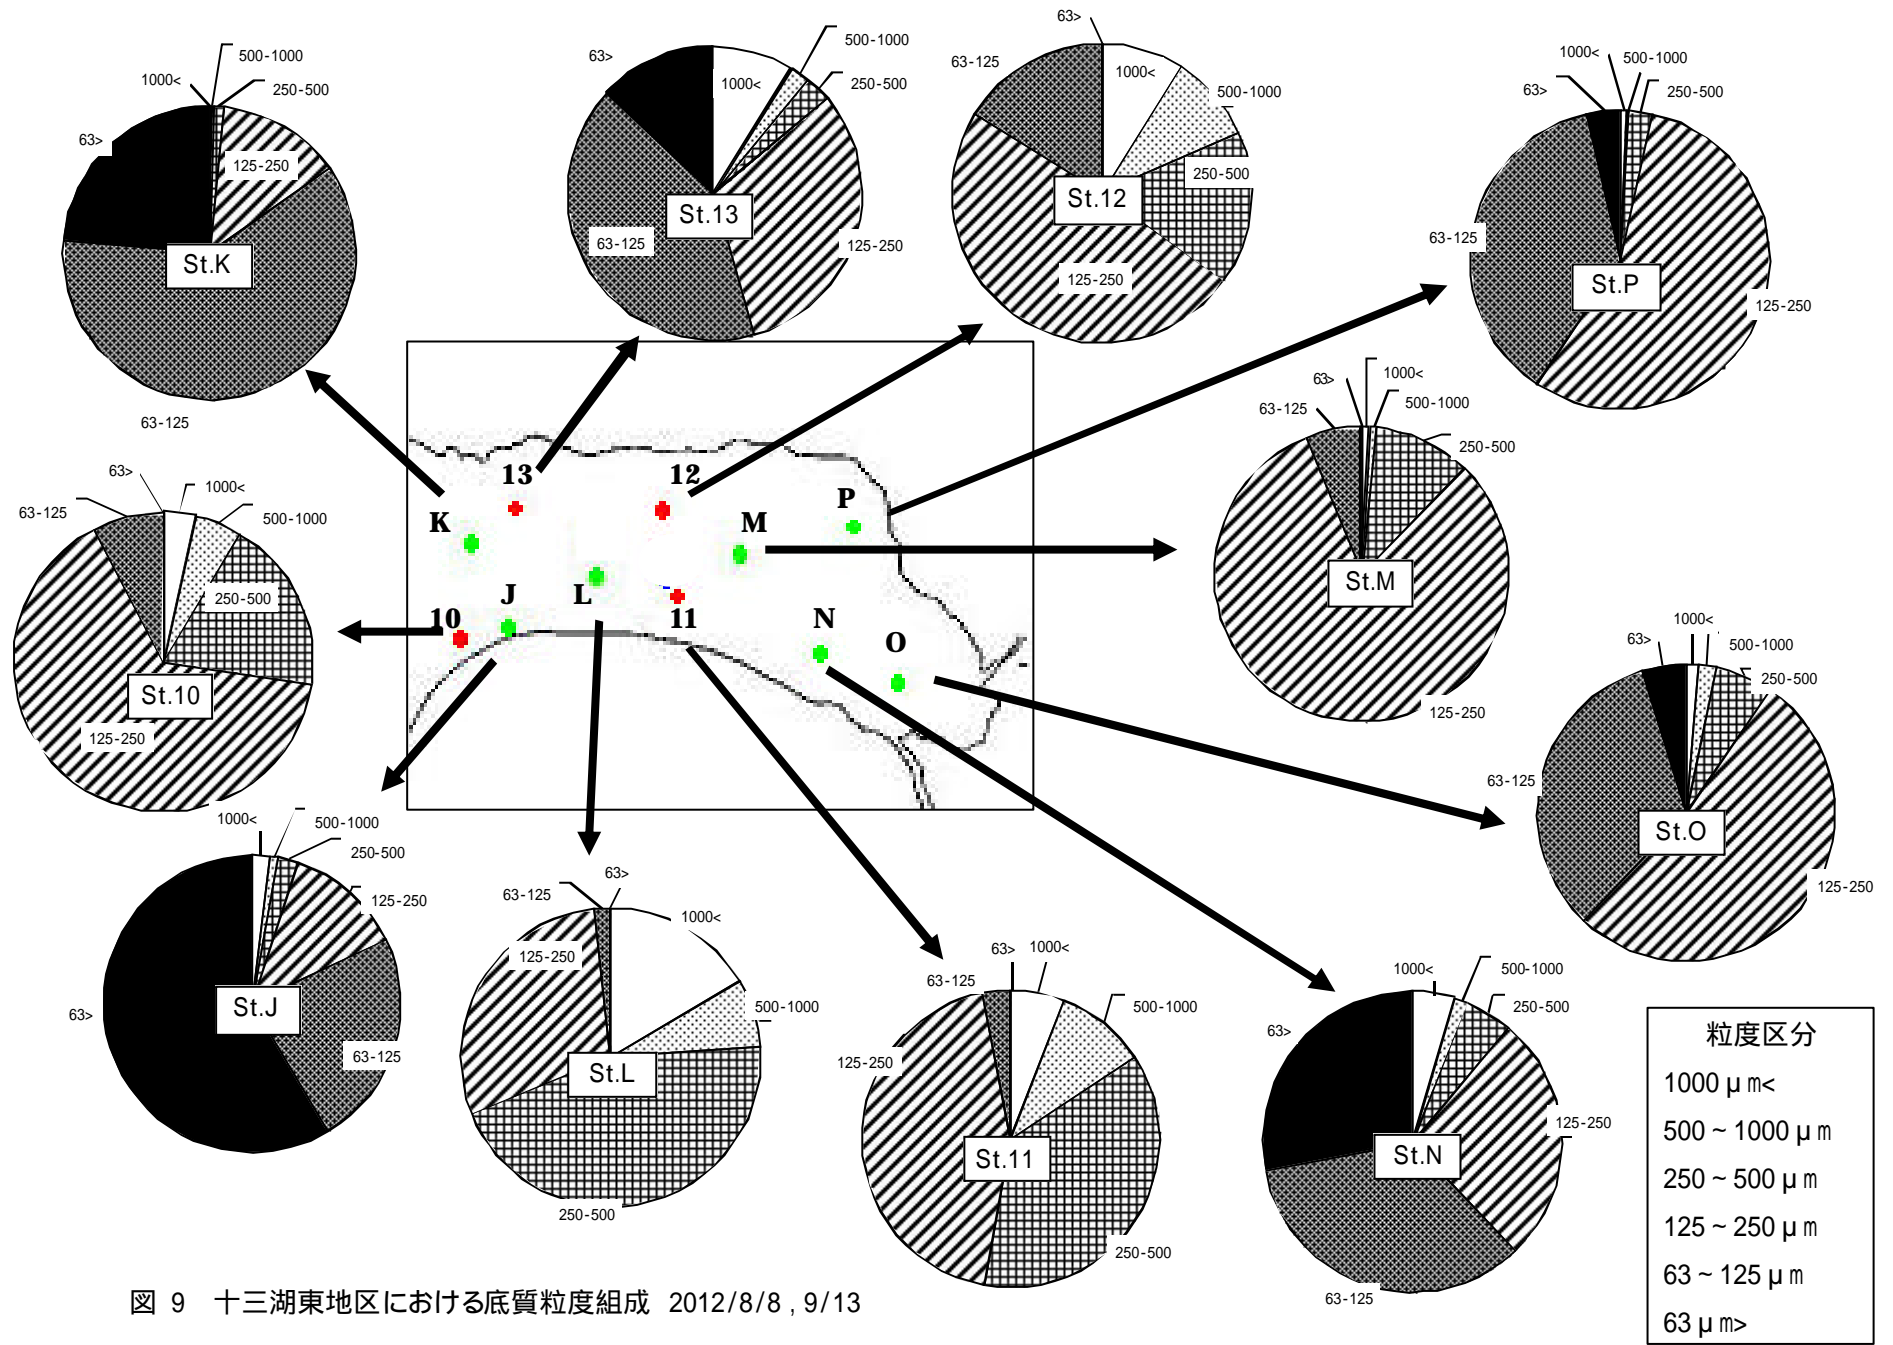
1000<
500-1000
250-500
63>
125-250
St.K
63-125

63>
1000<
500-1000
250-500
St.13
63-125
125-250

63>
63-125
1000<
500-1000
250-500
St.12
125-250

1000<
500-1000
63>
250-500
63-125
St.P
125-250

63>
1000<
63-125
500-1000
250-500
St.M
125-250

63>
1000<
63-125
500-1000
250-500
St.10
125-250

13
12
K
M
P
J
L
10
11
N
O

1000<
500-1000
250-500
125-250
St.J
63>
63-125

63>
63-125
1000<
125-250
500-1000
St.L
250-500

1000<
63>
500-1000
250-500
63-125
St.O
125-250

63>
1000<
63-125
500-1000
125-250
St.11
250-500

1000<
500-1000
250-500
63>
125-250
St.N
63-125

粒度区分
1000 μ m<
500 ~ 1000 μ m
250 ~ 500 μ m
125 ~ 250 μ m
63 ~ 125 μ m
63 μ m>

図 9 十三湖東地区における底質粒度組成 2012/8/8 , 9/13